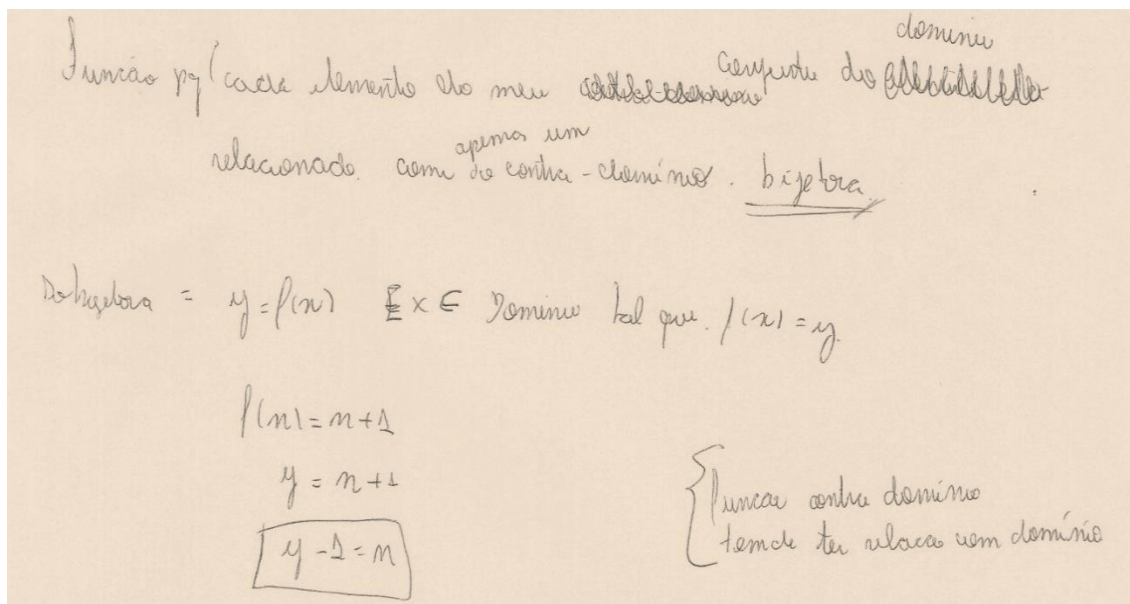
Funcão p/ cada elemento do meu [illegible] conjunto do dominio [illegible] relacionado com apenas um do contra-dominio. bijetora

Sobrejetora = $y = f(x)$ $\exists x \in$ Dominio tal que $f(x) = y$

$f(x) = x + 1$

$y = x + 1$

$y - 1 = x$

Funcao contra dominio
tende ter relacao com dominio